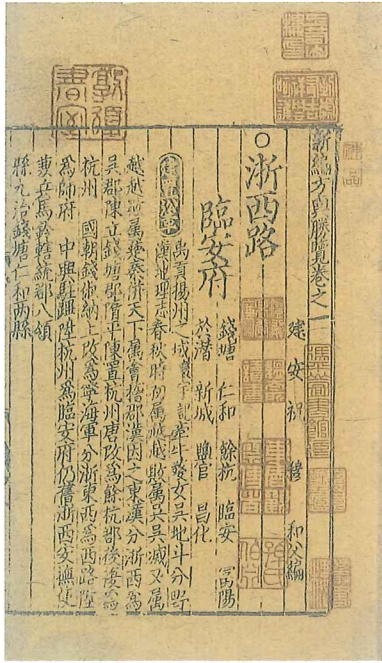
新編方輿勝覽卷之一　建安祝穆和父編

○浙西路

臨安府　錢塘　仁和　餘杭　臨安　富陽　於潛　新城　鹽官　昌化

事要　郡名　禹貢揚州之域天文斗牛須女分野

建置沿革　春秋時句吳越戰國時屬越後屬楚秦屬會稽郡漢因之東漢分屬吳郡陳立錢塘郡隋平陳置杭州唐改餘杭郡後復爲杭州　國朝錢俶納土改爲寧海軍分浙東西爲兩路陞爲帥府　中興駐蹕陞杭州爲臨安府仍舊浙西安撫使兼兵馬鈐轄統郡八領縣九治錢塘仁和兩縣